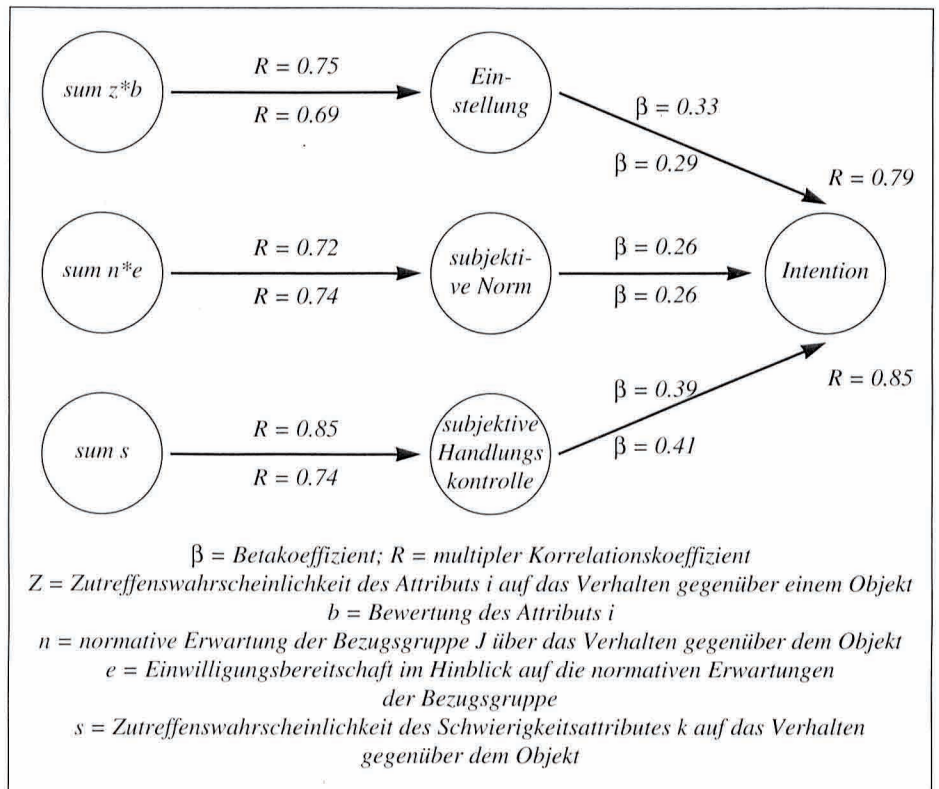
sum z*b

R = 0.75

R = 0.69

Einstellung

β = 0.33

β = 0.29

R = 0.79

sum n*e

R = 0.72

R = 0.74

subjektive Norm

β = 0.26

β = 0.26

Intention

sum s

R = 0.85

R = 0.74

subjektive Handlungskontrolle

β = 0.39

β = 0.41

R = 0.85

β = Betakoeffizient; R = multipler Korrelationskoeffizient
Z = Zutreffenswahrscheinlichkeit des Attributs i auf das Verhalten gegenüber einem Objekt
b = Bewertung des Attributs i
n = normative Erwartung der Bezugsgruppe J über das Verhalten gegenüber dem Objekt
e = Einwilligungsbereitschaft im Hinblick auf die normativen Erwartungen der Bezugsgruppe
s = Zutreffenswahrscheinlichkeit des Schwierigkeitsattributes k auf das Verhalten gegenüber dem Objekt